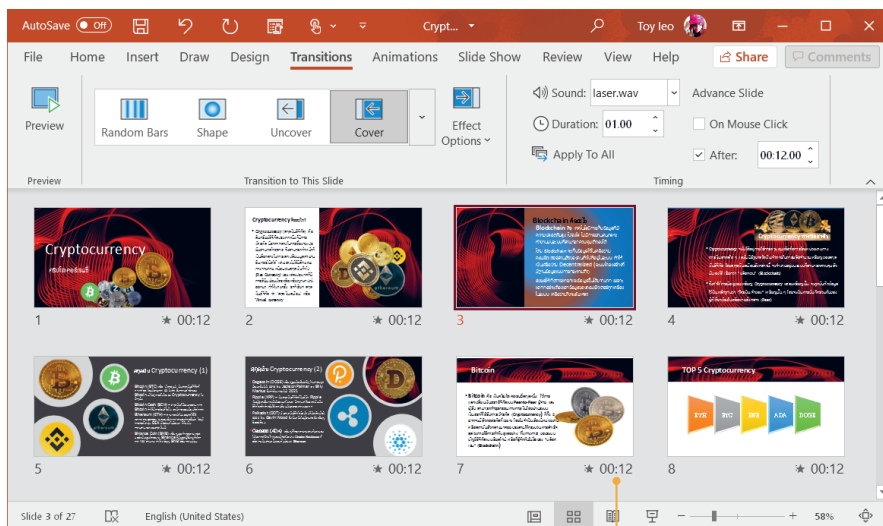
AutoSave Off Crypt... Toy leo

File Home Insert Draw Design Transitions Animations Slide Show Review View Help Share Comments

Preview

Random Bars Shape Uncover Cover Effect Options

Sound: laser.wav Advance Slide

Duration: 01.00 On Mouse Click

Apply To All After: 00:12.00

Preview Transition to This Slide Timing

Cryptocurrency
คริปโตเคอร์เรนซี

Cryptocurrency คืออะไร

Blockchain คืออะไร

Cryptocurrency ทำงานอย่างไร

1 00:12
2 00:12
3 00:12
4 00:12

สกุลเงิน Cryptocurrency (1)

สกุลเงิน Cryptocurrency (2)

Bitcoin

TOP 5 Cryptocurrency

ETH BTC BNB ADA DOGE

5 00:12
6 00:12
7 00:12
8 00:12

Slide 3 of 27 English (United States) 58%